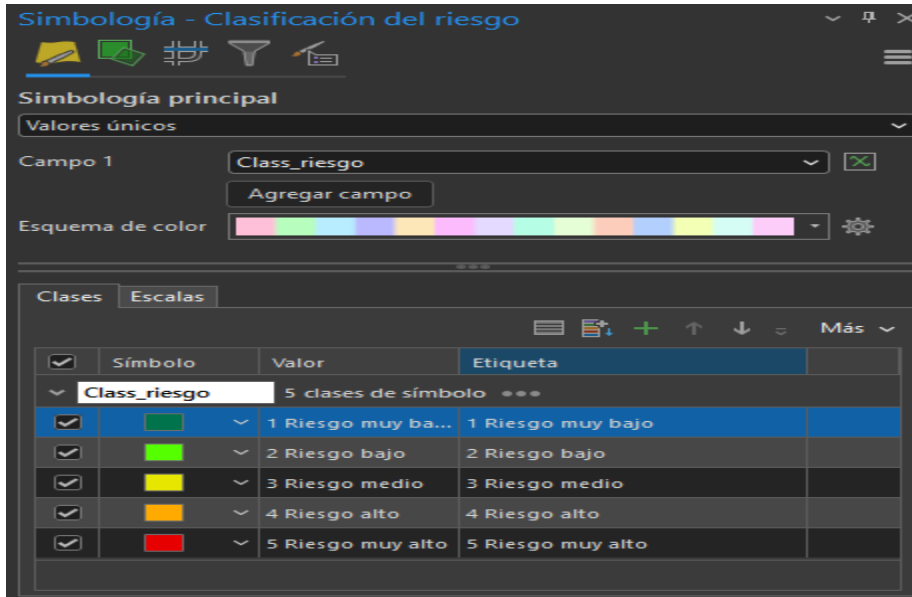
Simbología - Clasificación del riesgo

Simbología principal

Valores únicos

Campo 1 Class_riesgo

Agregar campo

Esquema de color

Clases Escalas

Más

| | Símbolo | Valor | Etiqueta |
|---|---|---|---|
| Class_riesgo | | 5 clases de símbolo | |
| | | 1 Riesgo muy ba... | 1 Riesgo muy bajo |
| | | 2 Riesgo bajo | 2 Riesgo bajo |
| | | 3 Riesgo medio | 3 Riesgo medio |
| | | 4 Riesgo alto | 4 Riesgo alto |
| | | 5 Riesgo muy alto | 5 Riesgo muy alto |